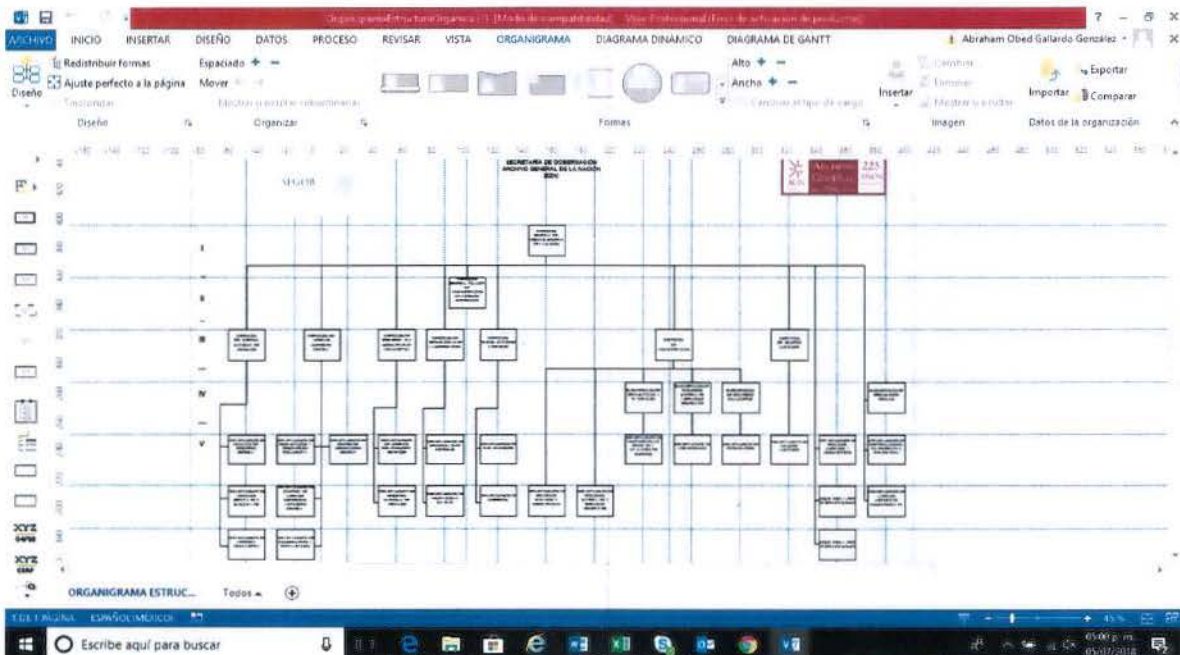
OrganigramaEstructuraOrganica (1) [Modo de compatibilidad] - Visio Professional (Error de activación de productos)

ARCHIVO INICIO INSERTAR DISEÑO DATOS PROCESO REVISAR VISTA ORGANIGRAMA DIAGRAMA DINAMICO DIAGRAMA DE GANTT

Abraham Obed Gallardo González

Diseño

Redistribuir formas
Ajuste perfecto a la página
Espaciado
Mover

Alto
Ancho

Insertar

Importar
Exportar
Comparar

Diseño Organizar Formas Imagen Datos de la organización

SECRETARÍA DE GOBERNACIÓN
ARCHIVO GENERAL DE LA NACIÓN
2024

SEGOB

AGN Archivo General de la Nación 225

I
II
III
IV
V

ORGANIGRAMA ESTRUC... Todos

Escribe aquí para buscar